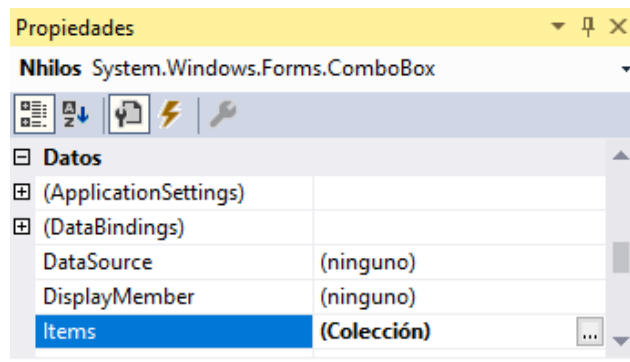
Propiedades

Nhilos System.Windows.Forms.ComboBox

Datos

| | |
|---|---|
| (ApplicationSettings) | |
| (DataBindings) | |
| DataSource | (ninguno) |
| DisplayMember | (ninguno) |
| Items | (Colección) ... |